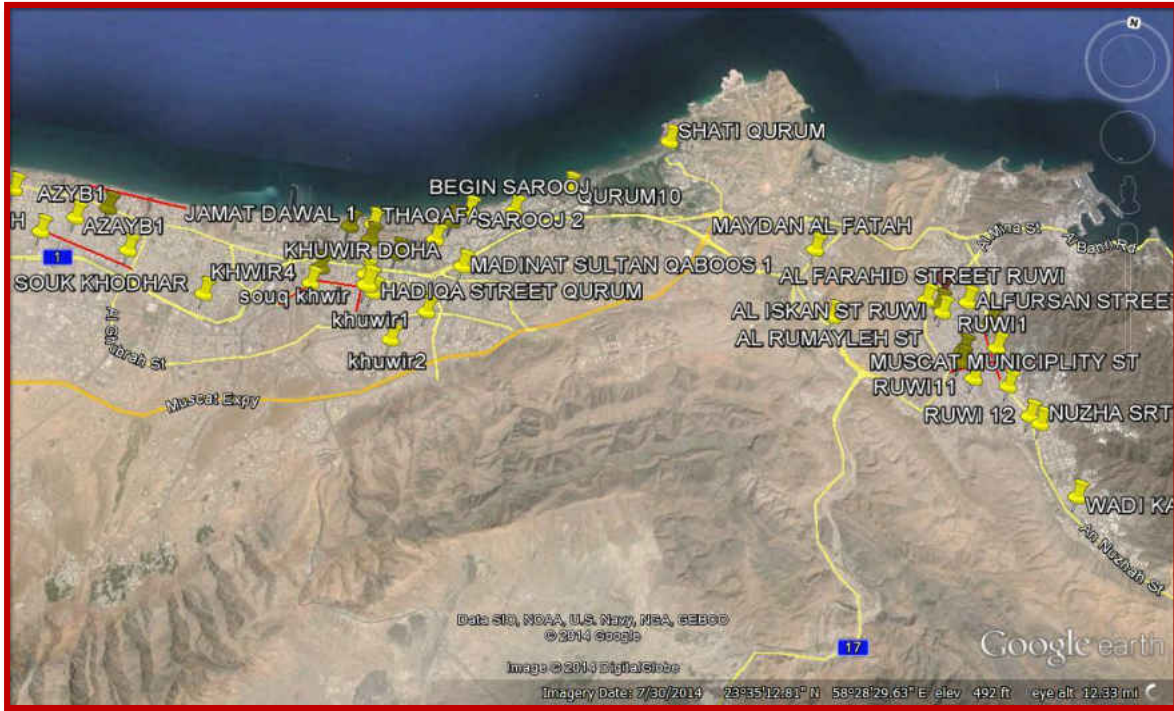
N

SHATI QURUM

AZYB1

BEGIN SAROOJ

QURUM10

H

AZAYB1

JAMAT DAWAL 1

THAQAF

SAROOJ 2

MAYDAN AL FATAH

Al Mina St

Al Bahri Rd

1

KHUWIR DOHA

SOUK KHODHAR

KHWIR4

MADINAT SULTAN QABOOS 1

AL FARAHID STREET RUWI

souq khwir

HADIQA STREET QURUM

Al Ghubrah St

khuwir1

AL ISKAN ST RUWI

ALFURSAN STREET

RUWI1

AL RUMAYLEH ST

khuwir2

MUSCAT MUNICIPLITY ST

RUWI11

Muscat Expy

RUWI 12

NUZHA SRT

WADI KA

An Nuzhah St

Data SIO, NOAA, U.S. Navy, NGA, GEBCO
© 2014 Google

Image © 2014 DigitalGlobe

17

Google earth

Imagery Date: 7/30/2014 23°35'12.81" N 58°28'29.63" E elev 492 ft eye alt 12.33 mi